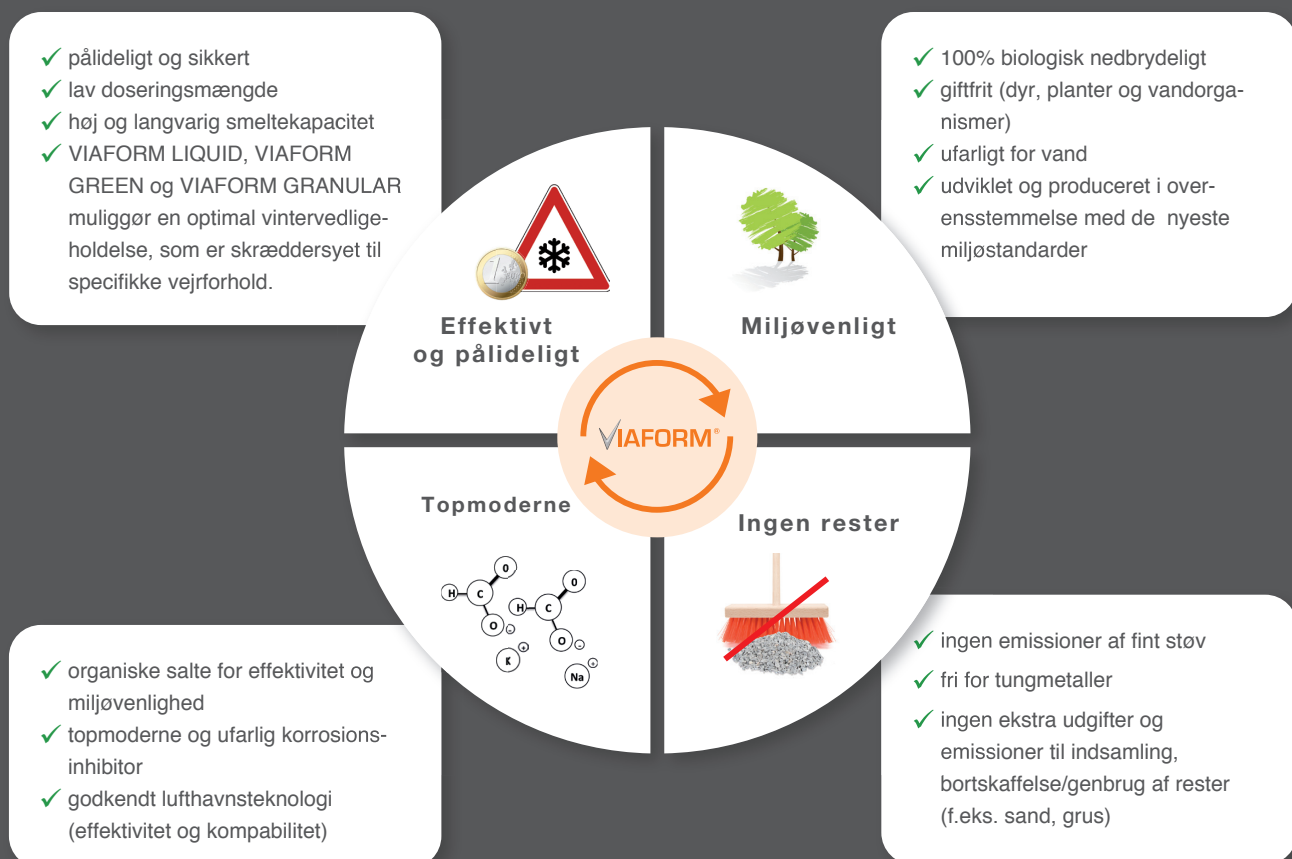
✓ pålideligt og sikkert
✓ lav doseringsmængde
✓ høj og langvarig smeltekapacitet
✓ VIAFORM LIQUID, VIAFORM GREEN og VIAFORM GRANULAR muliggør en optimal vintervedligeholdelse, som er skræddersyet til specifikke vejrforhold.

✓ 100% biologisk nedbrydeligt
✓ giftfrit (dyr, planter og vandorganismer)
✓ ufarligt for vand
✓ udviklet og produceret i overensstemmelse med de nyeste miljøstandarder

Effektivt og pålideligt

Miljøvenligt

VIAFORM®

Topmoderne

Ingen rester

H C O O K H C O O Na

✓ organiske salte for effektivitet og miljøvenlighed
✓ topmoderne og ufarlig korrosionsinhibitor
✓ godkendt lufthavnsteknologi (effektivitet og kompabilitet)

✓ ingen emissioner af fint støv
✓ fri for tungmetaller
✓ ingen ekstra udgifter og emissioner til indsamling, bortskaffelse/genbrug af rester (f.eks. sand, grus)